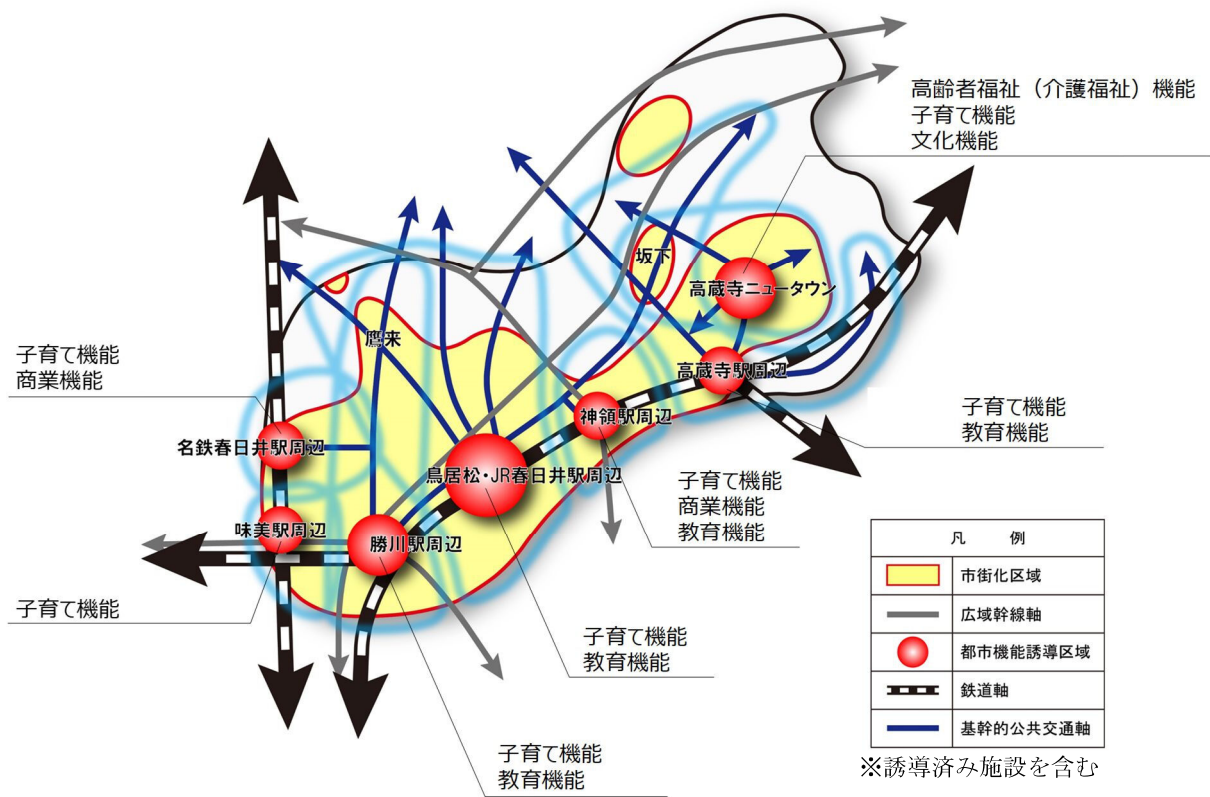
高齢者福祉（介護福祉）機能
子育て機能
文化機能

坂下

高蔵寺ニュータウン

鷹来

高蔵寺駅周辺

子育て機能
商業機能

子育て機能
教育機能

名鉄春日井駅周辺

神領駅周辺

鳥居松・JR春日井駅周辺

子育て機能
商業機能
教育機能

味美駅周辺

勝川駅周辺

子育て機能

子育て機能
教育機能

子育て機能
教育機能

| 凡例 |
|---|
| 市街化区域 |
| 広域幹線軸 |
| 都市機能誘導区域 |
| 鉄道軸 |
| 基幹的公共交通軸 |

※誘導済み施設を含む